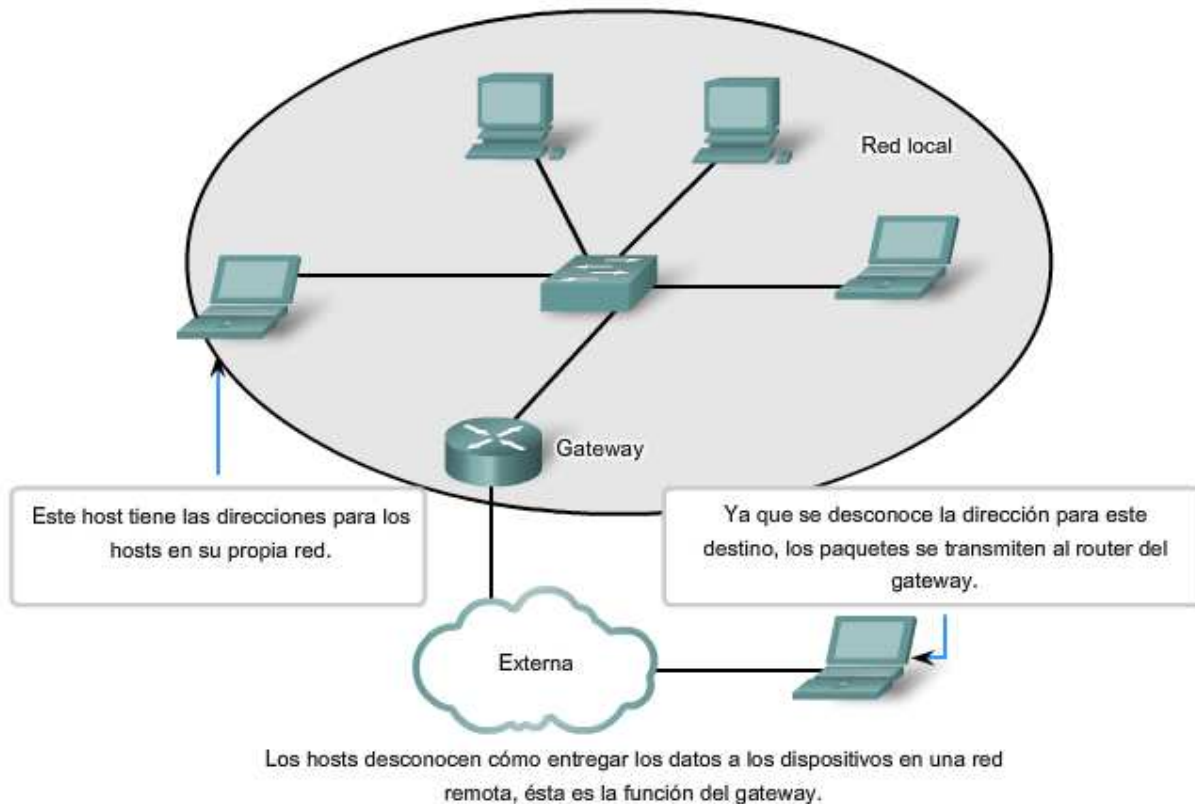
Red local

Gateway

Este host tiene las direcciones para los hosts en su propia red.

Ya que se desconoce la dirección para este destino, los paquetes se transmiten al router del gateway.

Externa

Los hosts desconocen cómo entregar los datos a los dispositivos en una red remota, ésta es la función del gateway.